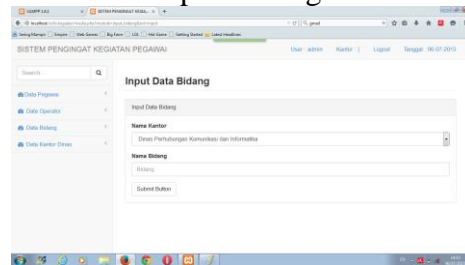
SISTEM PENGINGAT KEGIATAN PEGAWAI

User: admin | Kantor | Logout | Tanggal: 06-07-2015

Search...

Data Pegawai

Data Operator

Data Bidang

Data Kantor Dinas

Input Data Bidang

Input Data Bidang

Nama Kantor

Dinas Perhubungan Komunikasi dan Informatika

Nama Bidang

Bidang

Submit Button